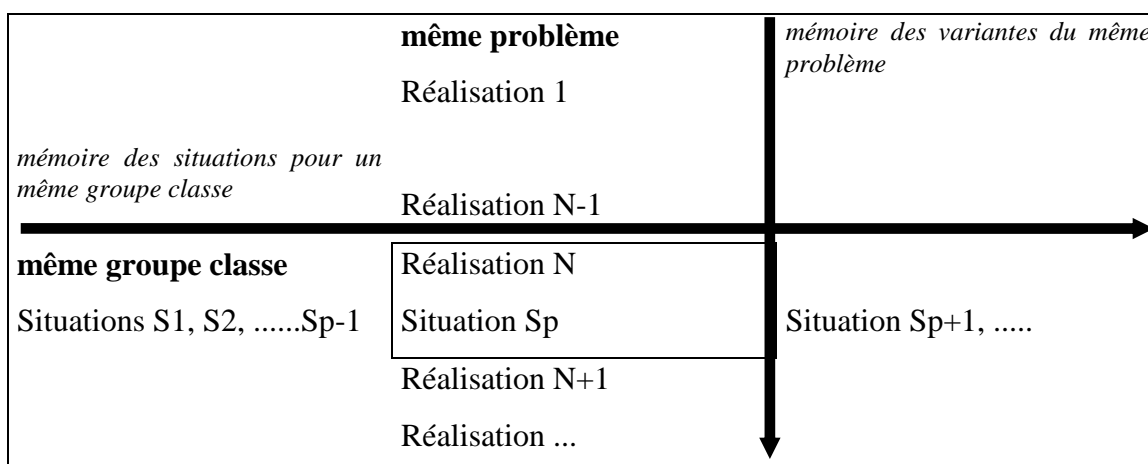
même problème

Réalisation 1

mémoire des variantes du même problème

mémoire des situations pour un même groupe classe

Réalisation N-1

même groupe classe

Situations S1, S2, ......Sp-1

Réalisation N

Situation Sp

Situation Sp+1, .....

Réalisation N+1

Réalisation ...